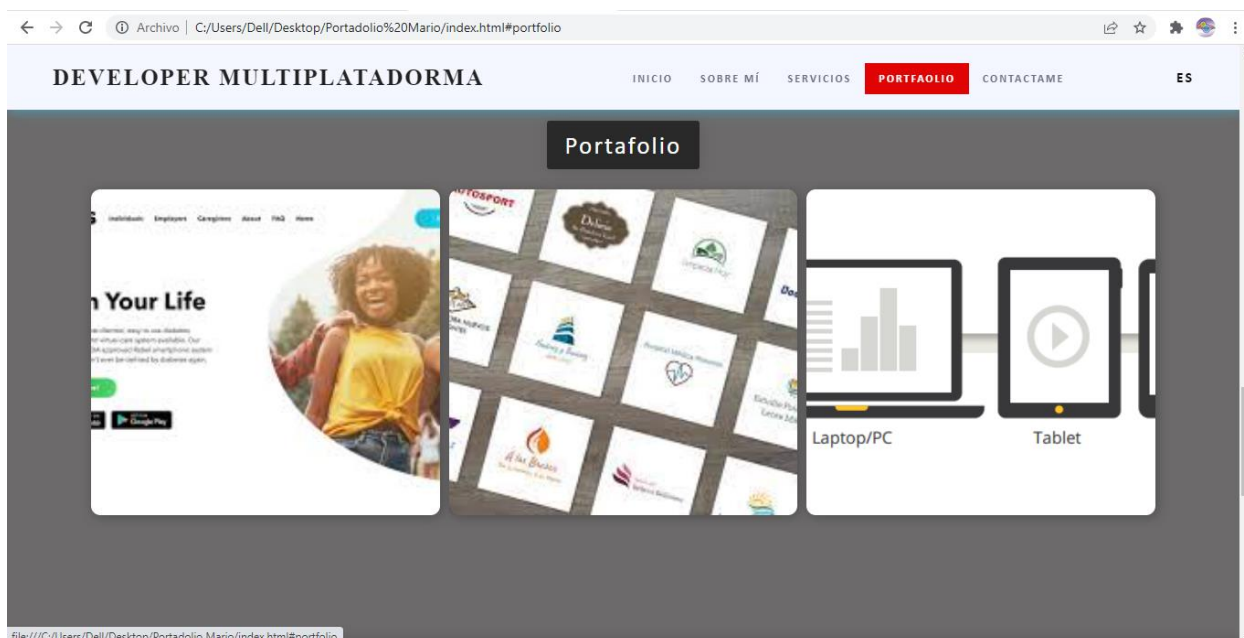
Archivo | C:/Users/Dell/Desktop/Portadolio%20Mario/index.html#portfolio

DEVELOPER MULTIPLATADORMA

INICIO SOBRE MÍ SERVICIOS PORTFAOLIO CONTACTAME

ES

Portafolio

Individuals Employers Caregivers About FAQ Home

n Your Life

Google Play

UTOSPORT

Laptop/PC

Tablet

file:///C:/Users/Dell/Desktop/Portadolio Mario/index.html#portfolio